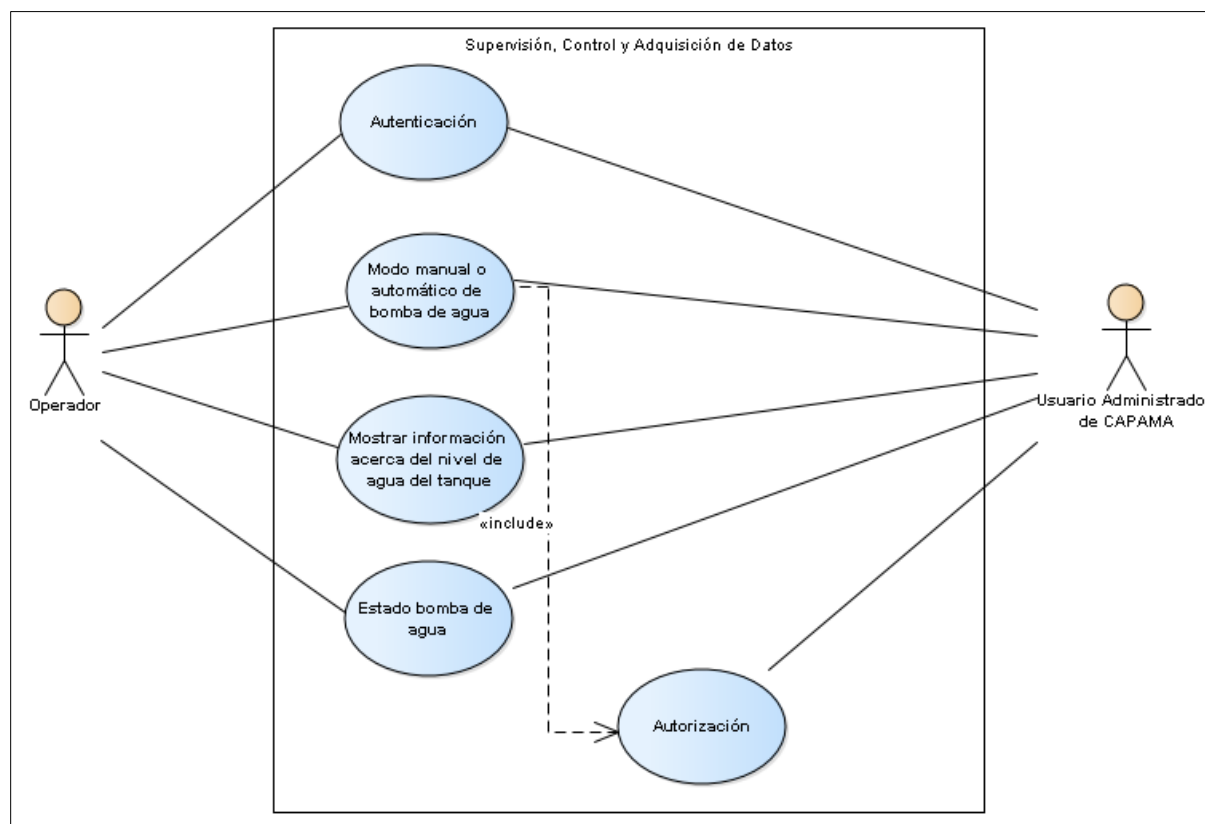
Supervisión, Control y Adquisición de Datos

Autenticación

Modo manual o automático de bomba de agua

Operador

Mostrar información acerca del nivel de agua del tanque

«include»

Estado bomba de agua

Autorización

Usuario Administrado de CAPAMA